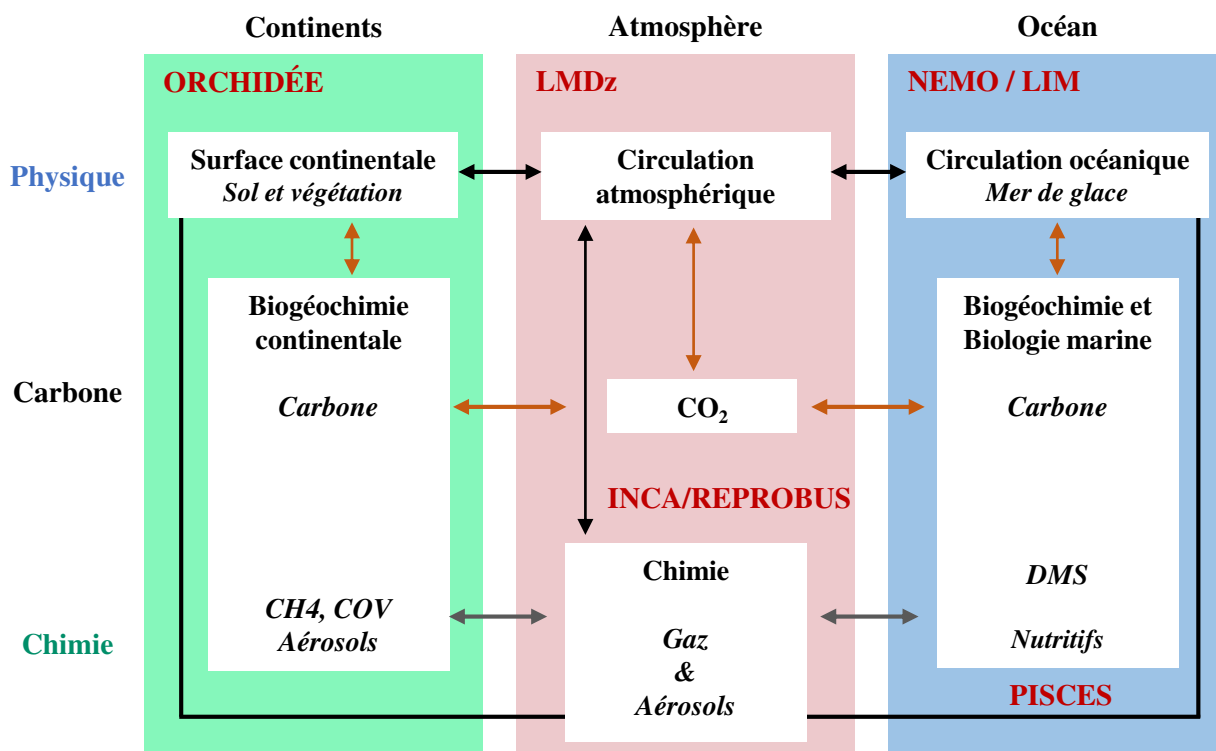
Continents

Atmosphère

Océan

ORCHIDÉE

LMDz

NEMO / LIM

Physique

Surface continentale
*Sol et végétation*

Circulation atmosphérique

Circulation océanique
*Mer de glace*

Biogéochimie continentale

Biogéochimie et Biologie marine

Carbone

*Carbone*

$CO_2$

*Carbone*

INCA/REPROBUS

Chimie

*DMS*

Chimie

*CH4, COV*
*Aérosols*

*Gaz*
*&*
*Aérosols*

*Nutritifs*

PISCES